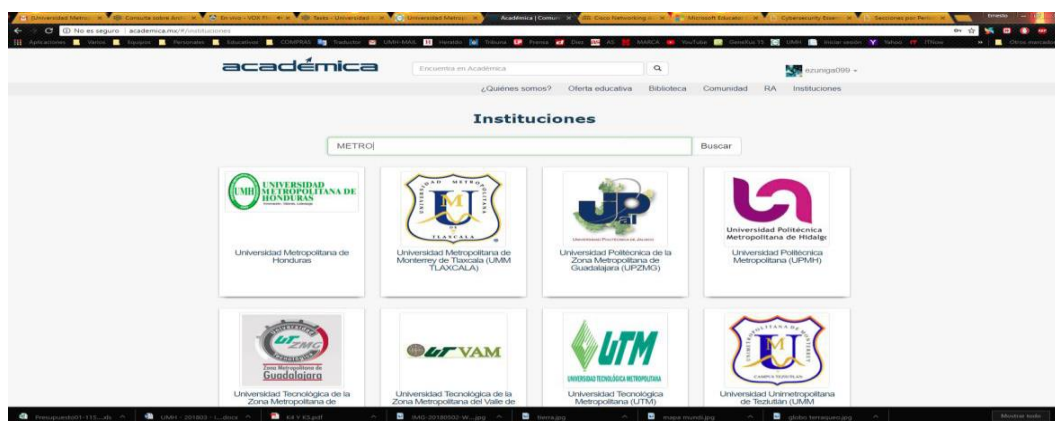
Universidad Metrop | Consulta sobre Arch | En vivo - VDE FI | Tests - Universidad | Universidad Metrop | Académica | Comun | Cisco Networking | Microsoft Educato | Cybersecurity Essen | Secciones por Perio | Ernesto

No es seguro | academica.mx/#/instituciones

Aplicaciones | Varios | Equipos | Personales | Educativos | COMPRAS | Traductor | UMH-MAIL | Heraldo | Tribuna | Prensa | Diez | AS | MARCA | YouTube | Genetics 15 | UMH | Iniciar sesión | Yahoo | ITNow | Otros marcadores

académica

Encuentra en Académica

ezuniga099

¿Quiénes somos? Oferta educativa Biblioteca Comunidad RA Instituciones

Instituciones

METRO

Buscar

UMH UNIVERSIDAD METROPOLITANA DE HONDURAS

Universidad Metropolitana de Honduras

Universidad Metropolitana de Monterrey de Tlaxcala (UMM TLAXCALA)

UP

Universidad Politécnica de la Zona Metropolitana de Guadalajara (UPZMG)

Universidad Politécnica Metropolitana de Hidalgo

Universidad Politécnica Metropolitana (UPMH)

UTZMG

Zona Metropolitana de Guadalajara

Universidad Tecnológica de la Zona Metropolitana de

UT VAM

Universidad Tecnológica de la Zona Metropolitana del Valle de

UTM

UNIVERSIDAD TECNOLÓGICA METROPOLITANA

Universidad Tecnológica Metropolitana (UTM)

Universidad Unimetropolitana de Teziutlán (UMM

Presupuesto01-115....xls | UMH - 201803 - L....docx | 64 9 63.pdf | IMG-20180502-W....jpg | tierra.jpg | mapa mundi.jpg | globo terraqueo.jpg | Mostrar todo